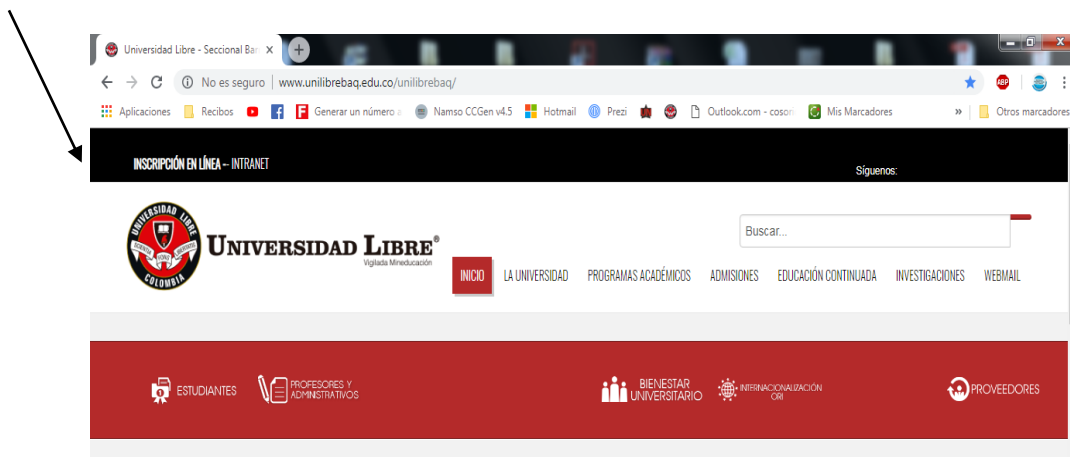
Universidad Libre - Seccional Bar ×

No es seguro | www.unilibrebaq.edu.co/unilibrebaq/

Aplicaciones Recibos Generar un número a Namso CCGen v4.5 Hotmail Prezi Outlook.com - cosor Mis Marcadores » Otros marcadores

INSCRIPCIÓN EN LÍNEA – INTRANET

Síguenos:

UNIVERSIDAD LIBRE COLOMBIA

UNIVERSIDAD LIBRE®
Vigilada Mineducación

Buscar...

INICIO LA UNIVERSIDAD PROGRAMAS ACADÉMICOS ADMISIONES EDUCACIÓN CONTINUADA INVESTIGACIONES WEBMAIL

ESTUDIANTES PROFESORES Y ADMINISTRATIVOS BIENESTAR UNIVERSITARIO INTERNACIONALIZACIÓN ORI PROVEEDORES